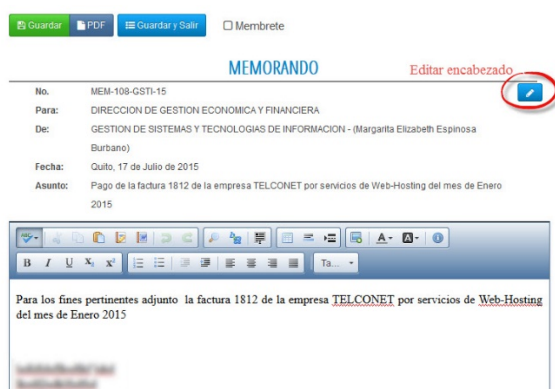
Guardar PDF Guardar y Salir Membrete

MEMORANDO

Editar encabezado

No. MEM-108-GSTI-15

Para: DIRECCION DE GESTION ECONOMICA Y FINANCIERA

De: GESTION DE SISTEMAS Y TECNOLOGIAS DE INFORMACION - (Margarita Elizabeth Espinosa Burbano)

Fecha: Quito, 17 de Julio de 2015

Asunto: Pago de la factura 1812 de la empresa TELCONET por servicios de Web-Hosting del mes de Enero 2015

B I U $x_2$ $x^2$ Ta...

Para los fines pertinentes adjunto la factura 1812 de la empresa TELCONET por servicios de Web-Hosting del mes de Enero 2015

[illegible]
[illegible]